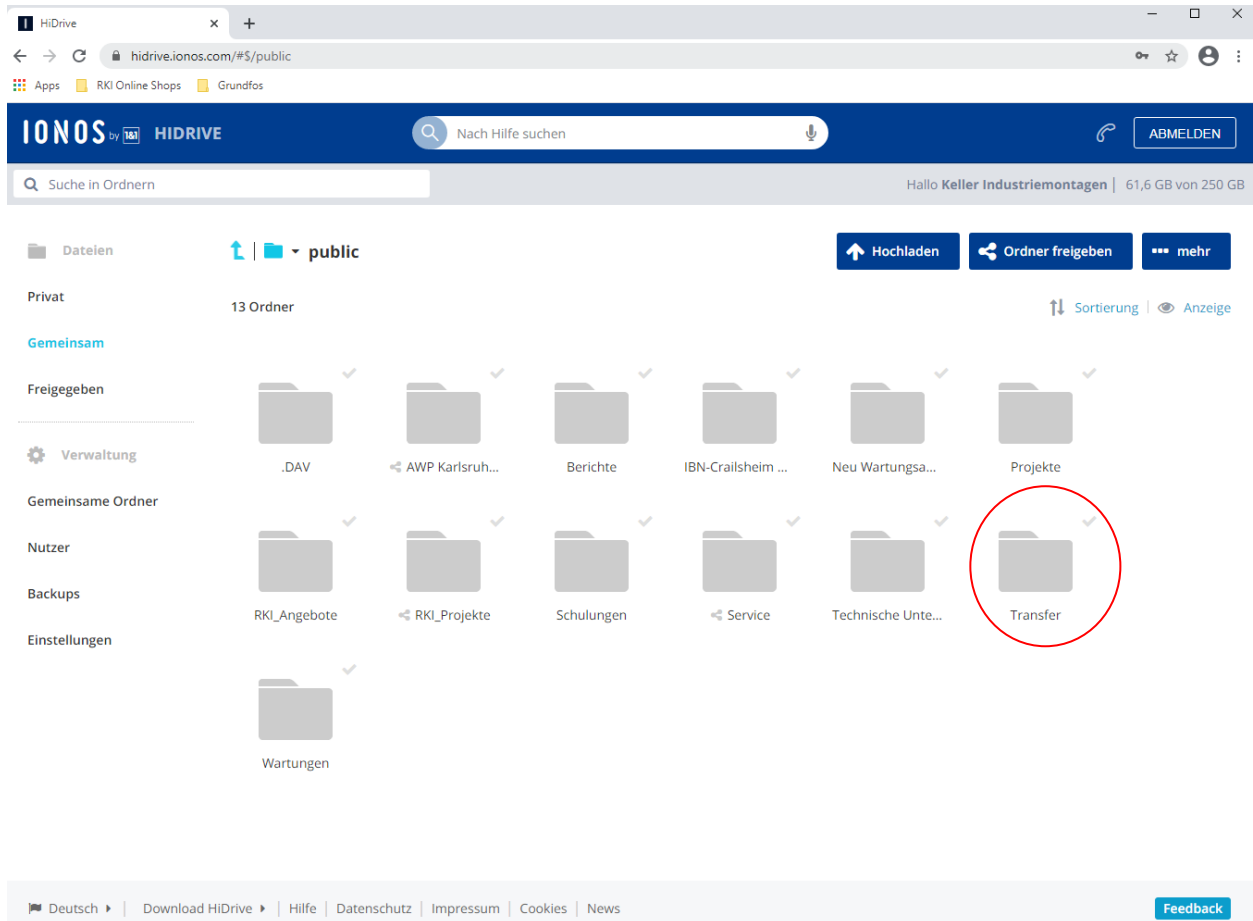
HiDrive ×

hidrive.ionos.com/#$/public

Apps RKI Online Shops Grundfos

IONOS by 1&1 HIDRIVE

Nach Hilfe suchen

ABMELDEN

Suche in Ordnern

Hallo Keller Industriemontagen | 61,6 GB von 250 GB

Dateien

Privat

Gemeinsam

Freigegeben

Verwaltung

Gemeinsame Ordner

Nutzer

Backups

Einstellungen

public

Hochladen

Ordner freigeben

mehr

13 Ordner

Sortierung | Anzeige

.DAV

AWP Karlsruh...

Berichte

IBN-Crailsheim ...

Neu Wartungsa...

Projekte

RKI_Angebote

RKI_Projekte

Schulungen

Service

Technische Unte...

Transfer

Wartungen

Deutsch | Download HiDrive | Hilfe | Datenschutz | Impressum | Cookies | News

Feedback